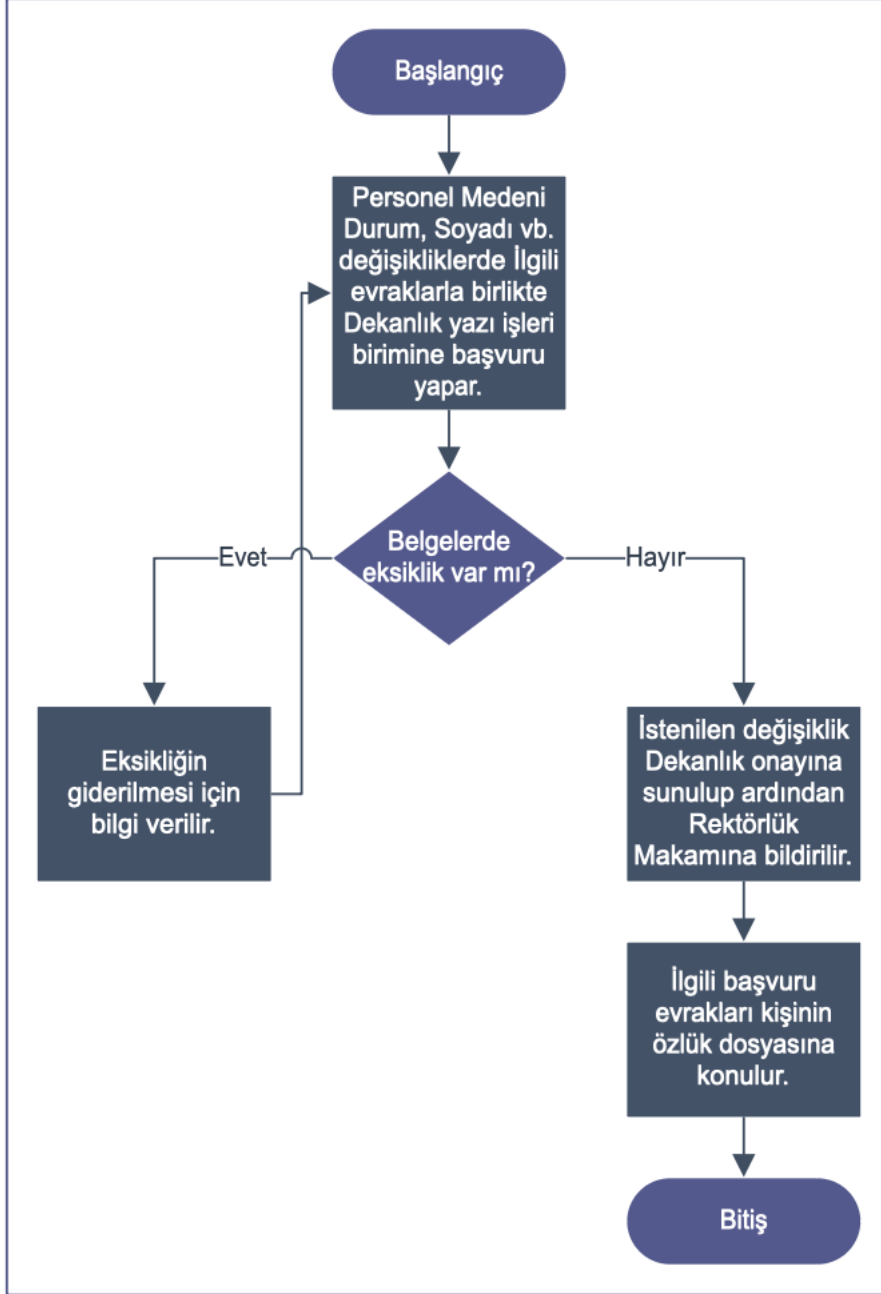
Başlangıç

Personel Medeni Durum, Soyadı vb. değişikliklerde İlgili evraklarla birlikte Dekanlık yazı işleri birimine başvuru yapar.

Belgelerde eksiklik var mı?

Evet

Hayır

Eksikliğin giderilmesi için bilgi verilir.

İstenilen değişiklik Dekanlık onayına sunulup ardından Rektörlük Makamına bildirilir.

İlgili başvuru evrakları kişinin özlük dosyasına konulur.

Bitiş